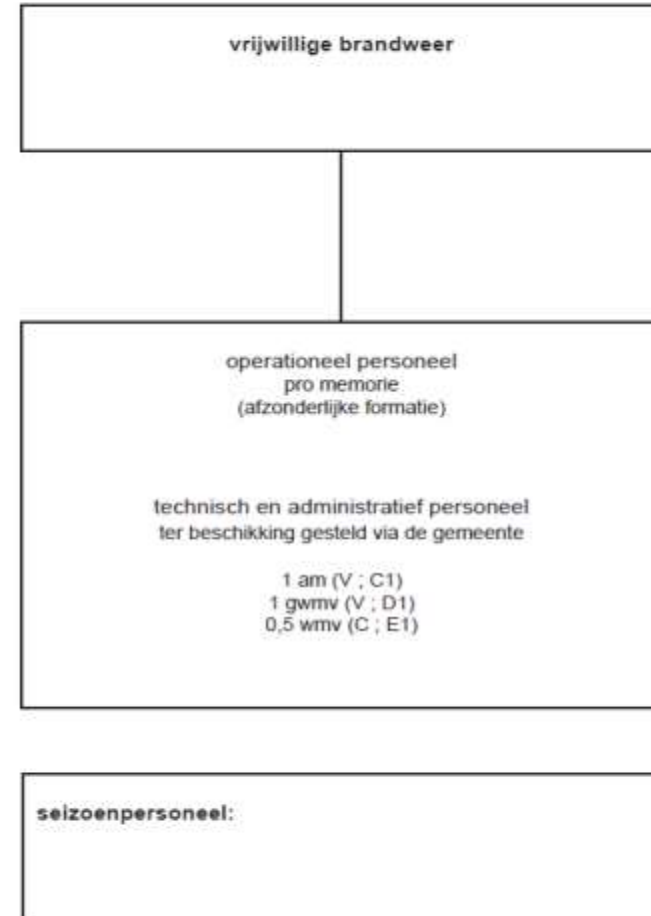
vrijwillige brandweer

operationeel personeel
pro memorie
(afzonderlijke formatie)

technisch en administratief personeel
ter beschikking gesteld via de gemeente

1 am (V ; C1)
1 gwmv (V ; D1)
0,5 wmv (C ; E1)

seizoenpersoneel: